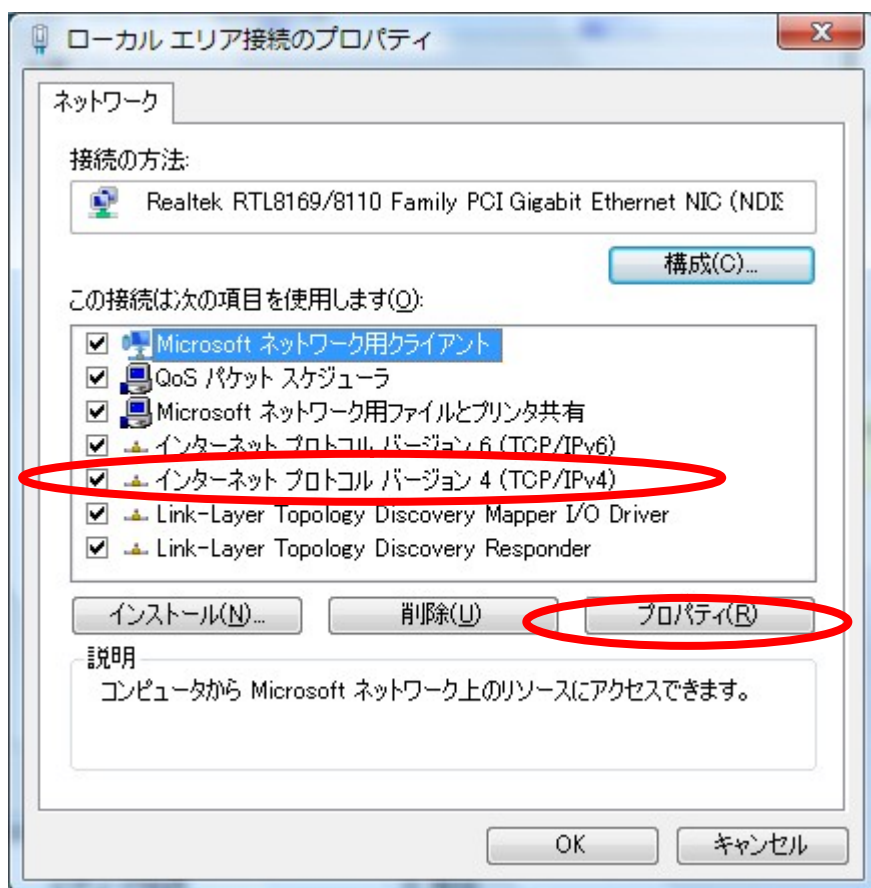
ローカル エリア接続のプロパティ

ネットワーク

接続の方法:

Realtek RTL8169/8110 Family PCI Gigabit Ethernet NIC (NDIS

構成(C)...

この接続は次の項目を使用します(O):

Microsoft ネットワーク用クライアント
QoS パケット スケジューラ
Microsoft ネットワーク用ファイルとプリンタ共有
インターネット プロトコル バージョン 6 (TCP/IPv6)
インターネット プロトコル バージョン 4 (TCP/IPv4)
Link-Layer Topology Discovery Mapper I/O Driver
Link-Layer Topology Discovery Responder

インストール(N)...
削除(U)
プロパティ(R)

説明
コンピュータから Microsoft ネットワーク上のリソースにアクセスできます。

OK
キャンセル